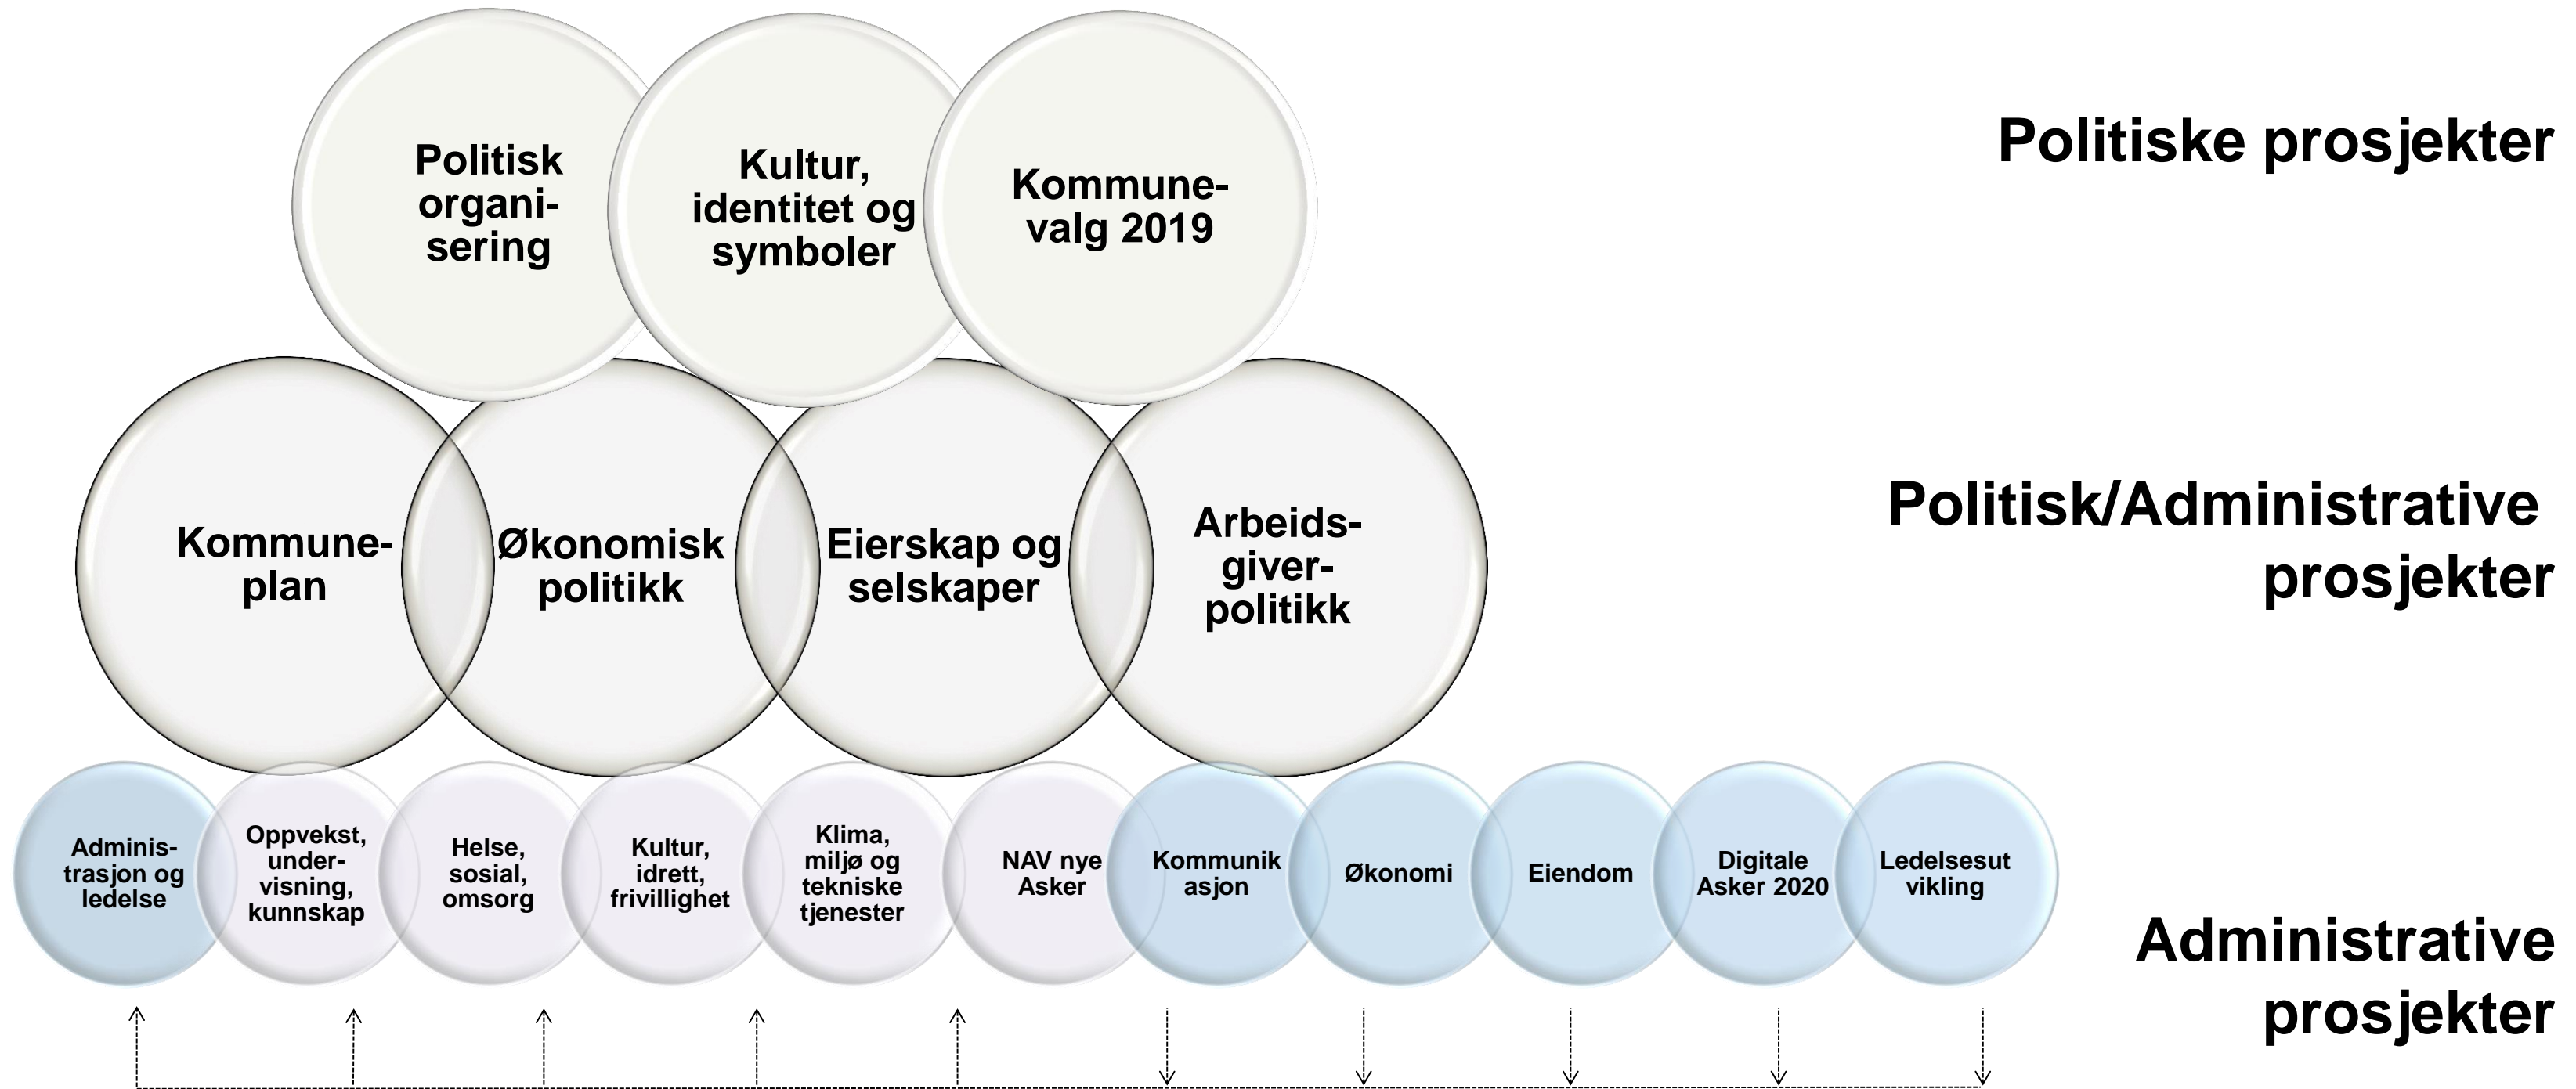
Politisk organisering

Kultur, identitet og symboler

Kommunevalg 2019

Politiske prosjekter

Kommuneplan

Økonomisk politikk

Eierskap og selskaper

Arbeidsgiverpolitikk

Politisk/Administrative prosjekter

Administrasjon og ledelse

Oppvekst, undervisning, kunnskap

Helse, sosial, omsorg

Kultur, idrett, frivillighet

Klima, miljø og tekniske tjenester

NAV nye Asker

Kommunikasjon

Økonomi

Eiendom

Digitale Asker 2020

Ledelsesutvikling

Administrative prosjekter